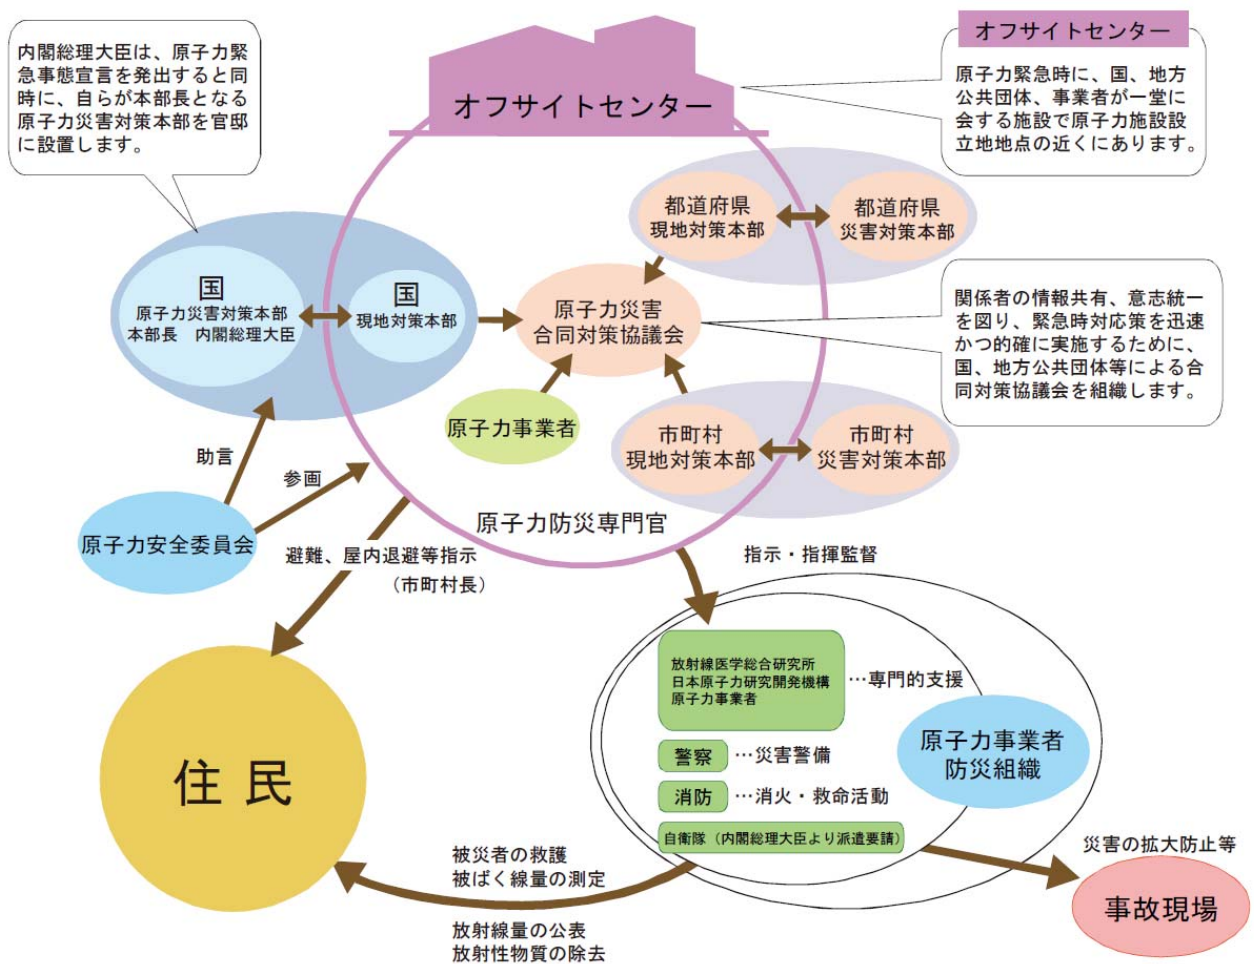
内閣総理大臣は、原子力緊急事態宣言を発出すると同時に、自らが本部長となる原子力災害対策本部を官邸に設置します。

オフサイトセンター

オフサイトセンター

原子力緊急時に、国、地方公共団体、事業者が一堂に会する施設で原子力施設設立地地点の近くにあります。

都道府県
現地対策本部

都道府県
災害対策本部

国
原子力災害対策本部
本部長　内閣総理大臣

国
現地対策本部

原子力災害
合同対策協議会

関係者の情報共有、意志統一を図り、緊急時対応策を迅速かつ的確に実施するために、国、地方公共団体等による合同対策協議会を組織します。

原子力事業者

市町村
現地対策本部

市町村
災害対策本部

助言

参画

原子力安全委員会

原子力防災専門官

避難、屋内退避等指示
（市町村長）

指示・指揮監督

放射線医学総合研究所
日本原子力研究開発機構
原子力事業者

…専門的支援

原子力事業者
防災組織

警察　…災害警備

消防　…消火・救命活動

自衛隊（内閣総理大臣より派遣要請）

住 民

被災者の救護
被ばく線量の測定

放射線量の公表
放射性物質の除去

災害の拡大防止等

事故現場